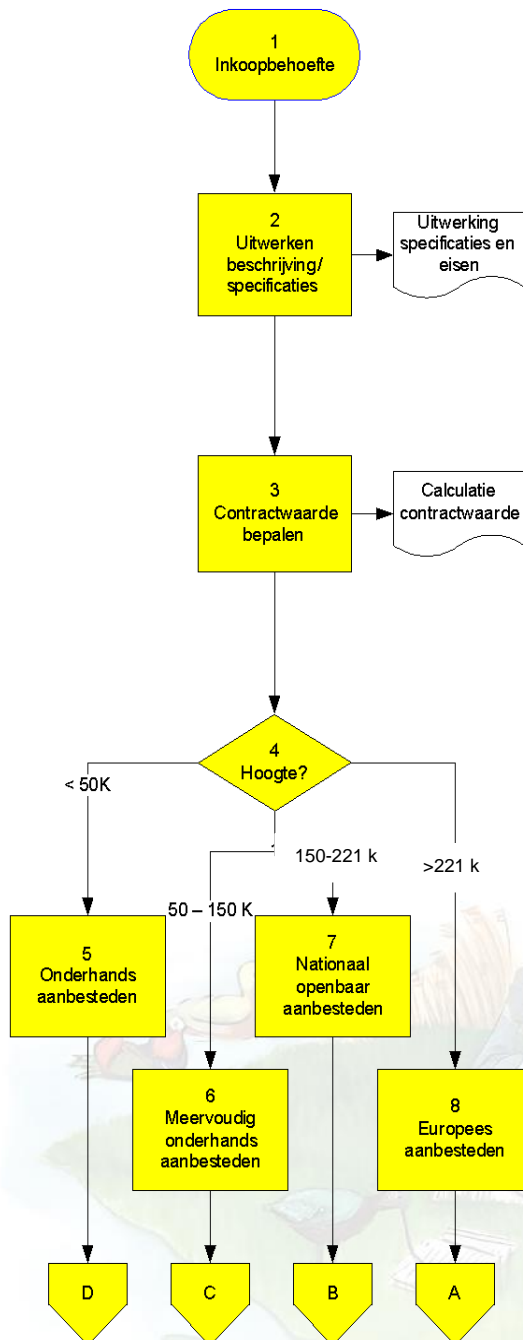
1
Inkoopbehoefte

2
Uitwerken beschrijving/ specificaties

Uitwerking specificaties en eisen

3
Contractwaarde bepalen

Calculatie contractwaarde

4
Hoogte?

< 50K

150-221 k

>221 k

50 – 150 K

5
Onderhands aanbesteden

7
Nationaal openbaar aanbesteden

6
Meervoudig onderhands aanbesteden

8
Europees aanbesteden

D

C

B

A